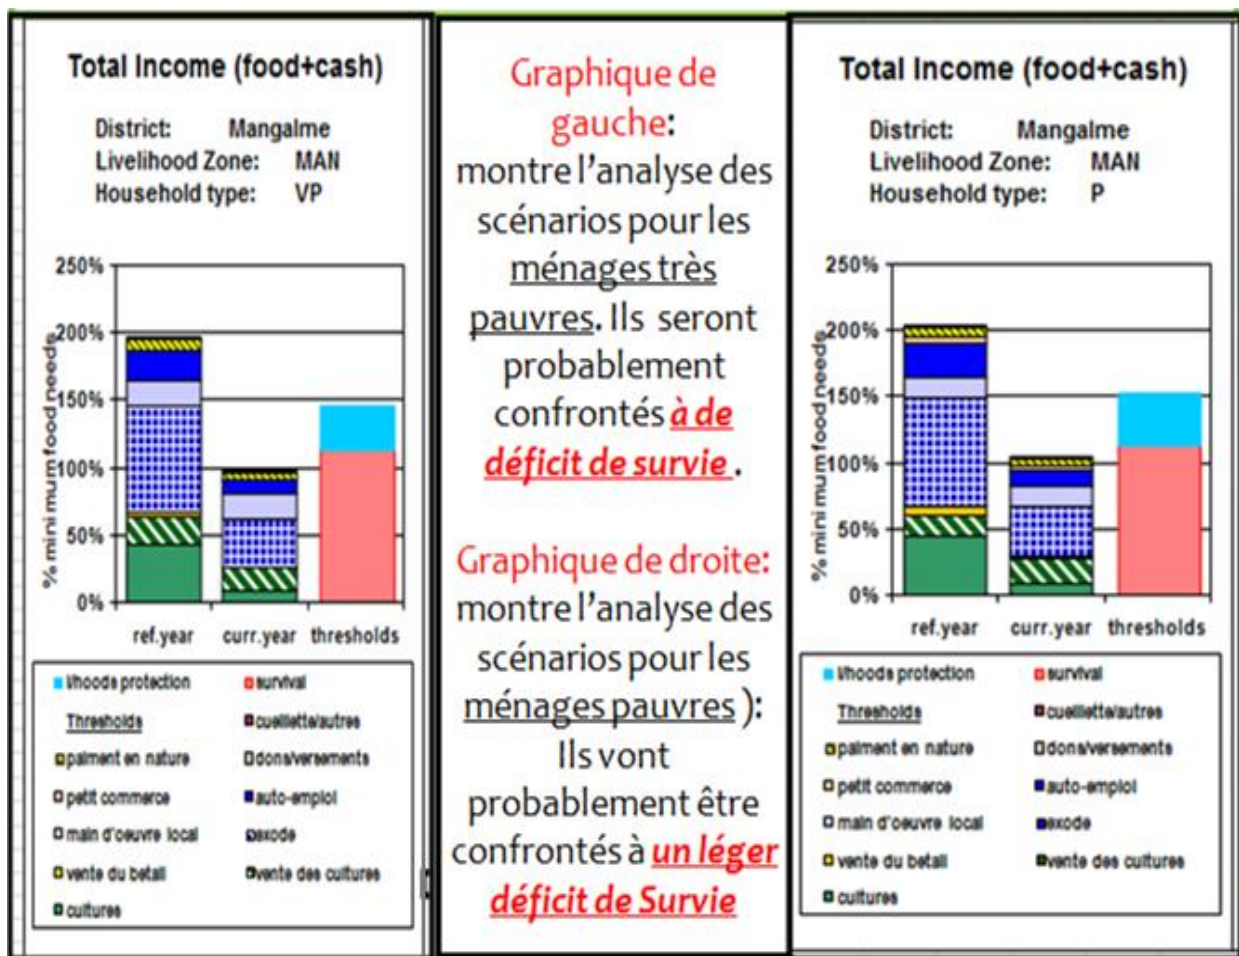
Total Income (food+cash)

District: Mangalme
Livelihood Zone: MAN
Household type: VP

250%
200%
150%
100%
50%
0%

% minimum food needs

ref.year curr.year thresholds

lihoods protection
survival
Thresholds
cueillette/autres
paiment en nature
dons/versements
petit commerce
auto-emploi
main d'oeuvre local
exode
vente du betail
vente des cultures
cultures

Graphique de gauche: montre l'analyse des scénarios pour les ménages très pauvres. Ils seront probablement confrontés à de déficit de survie .

Graphique de droite: montre l'analyse des scénarios pour les ménages pauvres ): Ils vont probablement être confrontés à un léger déficit de Survie

Total Income (food+cash)

District: Mangalme
Livelihood Zone: MAN
Household type: P

250%
200%
150%
100%
50%
0%

% minimum food needs

ref.year curr.year thresholds

lihoods protection
survival
Thresholds
cueillette/autres
paiment en nature
dons/versements
petit commerce
auto-emploi
main d'oeuvre local
exode
vente du betail
vente des cultures
cultures